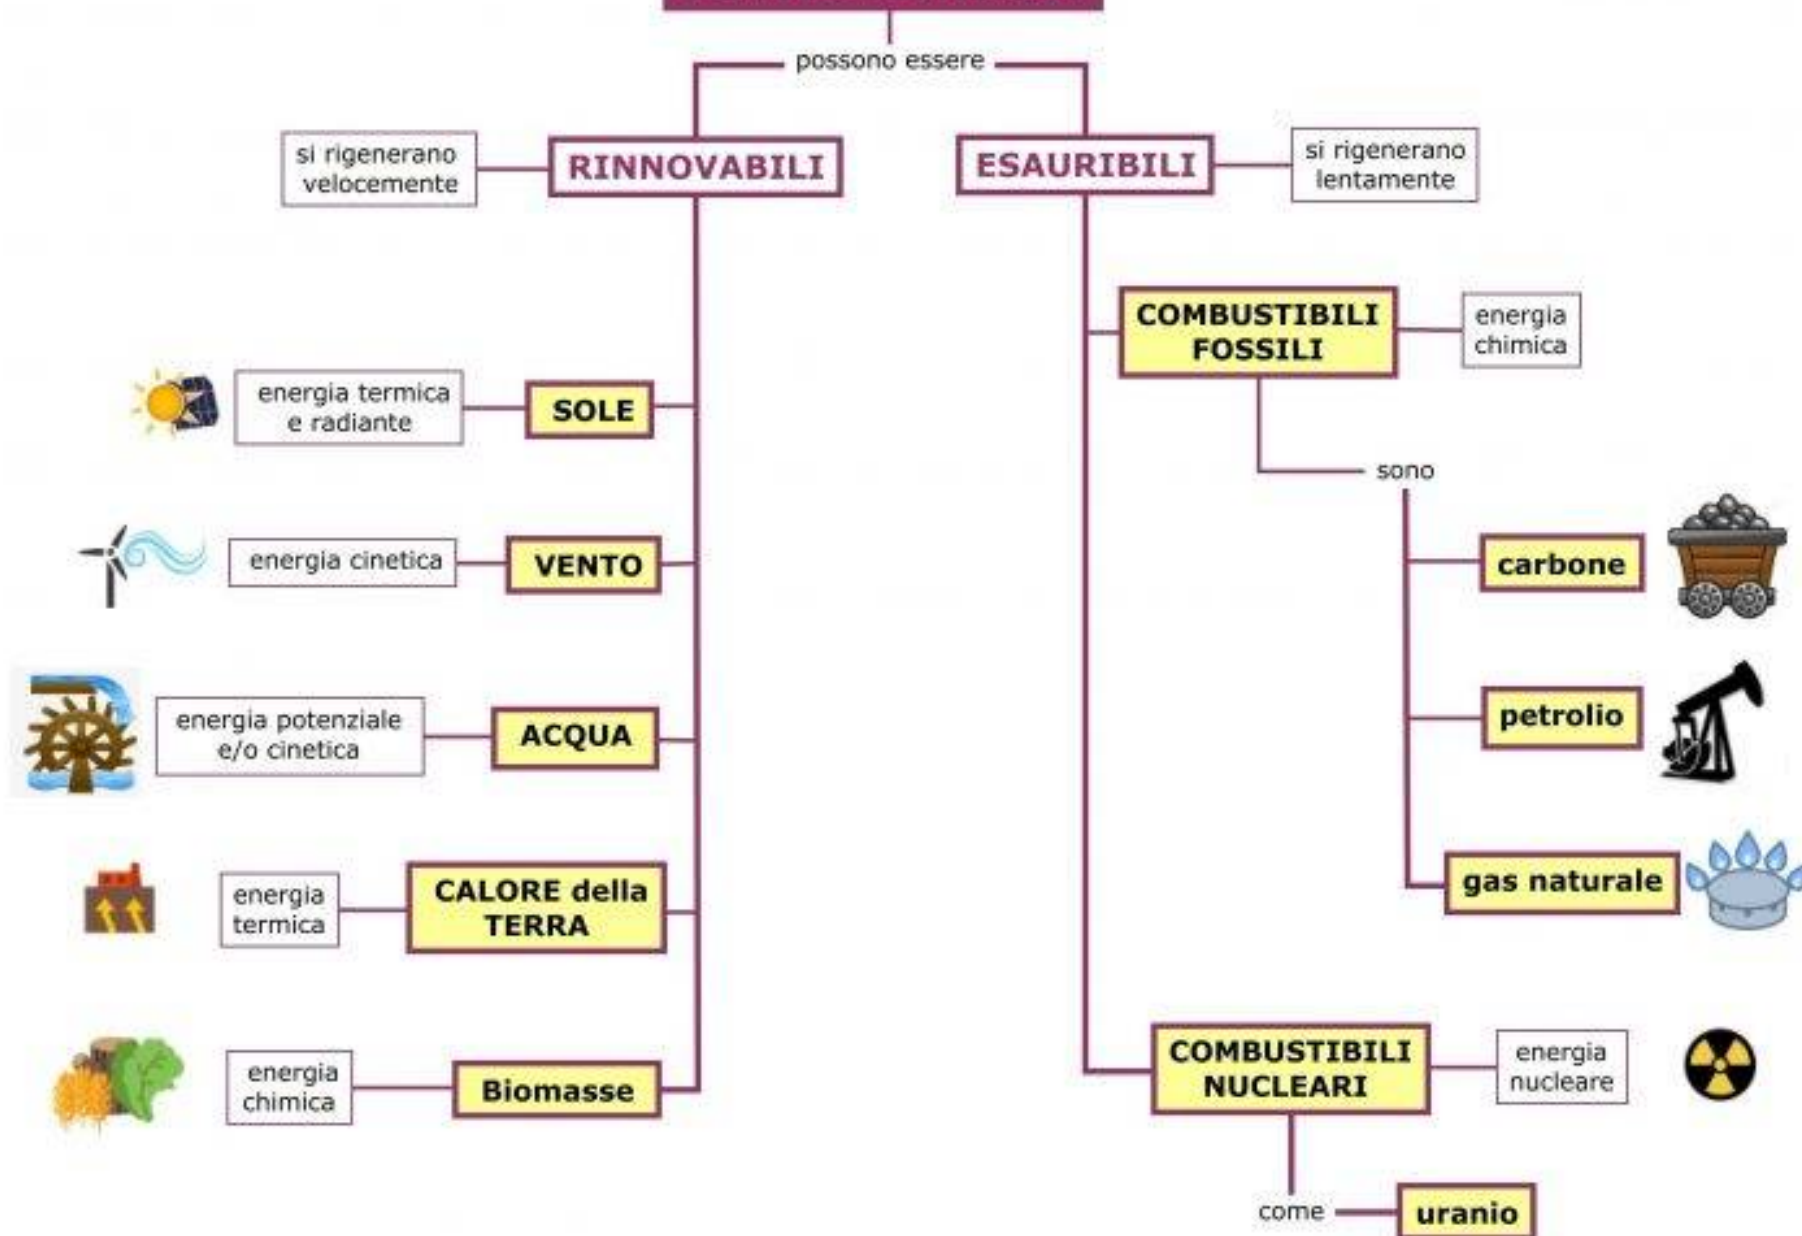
possono essere

si rigenerano velocemente

RINNOVABILI

ESAURIBILI

si rigenerano lentamente

energia termica e radiante

SOLE

energia cinetica

VENTO

energia potenziale e/o cinetica

ACQUA

energia termica

CALORE della TERRA

energia chimica

Biomasse

COMBUSTIBILI FOSSILI

energia chimica

sono

carbone

petrolio

gas naturale

COMBUSTIBILI NUCLEARI

energia nucleare

come

uranio